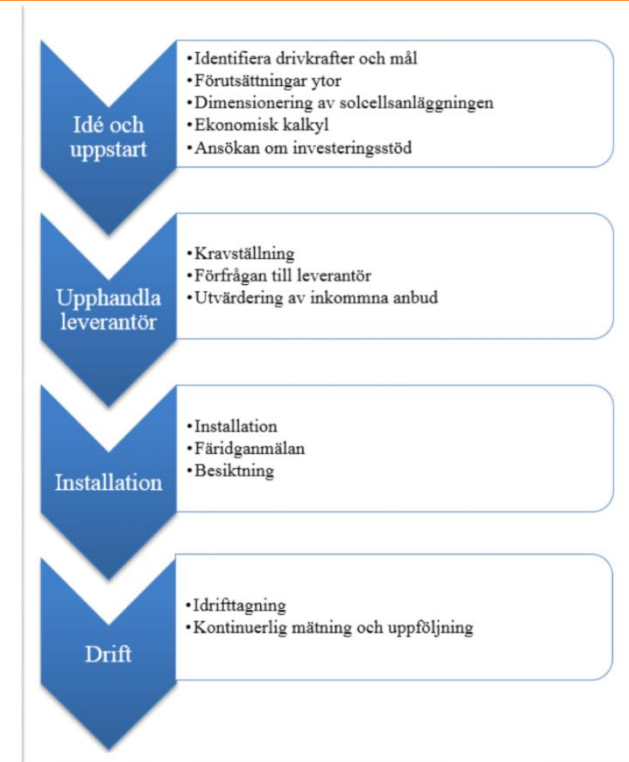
Idé och uppstart

•Identifiera drivkrafter och mål
•Förutsättningar ytor
•Dimensionering av solcellsanläggningen
•Ekonomisk kalkyl
•Ansökan om investeringsstöd

Upphandla leverantör

•Kravställning
•Förfrågan till leverantör
•Utvärdering av inkommna anbud

Installation

•Installation
•Färidganmälan
•Besiktning

Drift

•Idrifttagning
•Kontinuerlig mätning och uppföljning